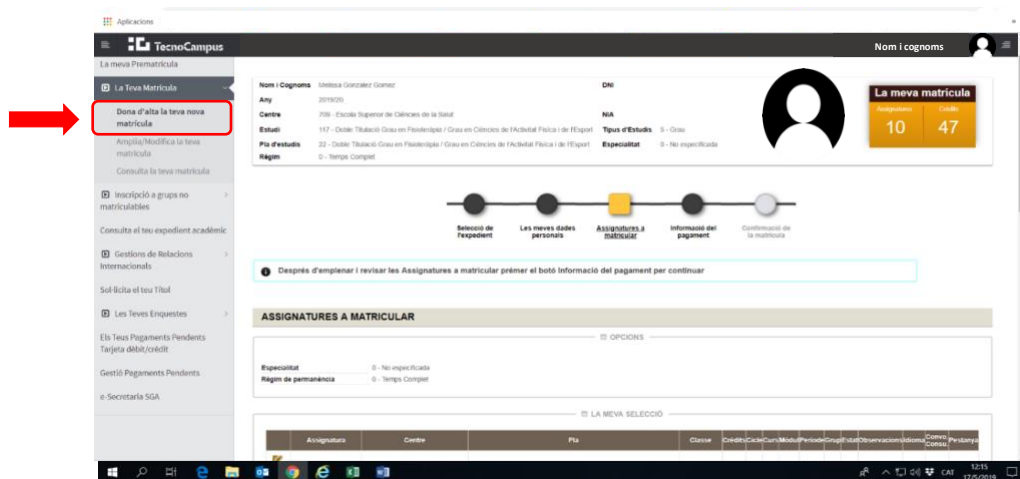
Aplicacions

TecnoCampus

Nom i cognoms

La meva Prematrícula

La Teva Matrícula

Dona d'alta la teva nova matrícula

Amplia/Modifica la teva matrícula

Consulta la teva matrícula

Inscripció a grups no matriculables

Consulta el teu expedient acadèmic

Gestions de Relacions Internacionals

Sol·licita el teu Títol

Les Teves Enquestes

Els Teus Pagaments Pendents Tarjeta dèbit/crèdit

Gestió Pagaments Pendents

e-Secretaria SGA

Nom i Cognoms Melissa Gonzalez Gomez
DNI
Any 2019/20
Centre 709 - Escola Superior de Ciències de la Salut
NIA
Estudi 117 - Doble Titulació Grau en Fisioteràpia / Grau en Ciències de l'Activitat Física i de l'Esport
Tipus d'Estudis 5 - Grau
Pla d'estudis 22 - Doble Titulació Grau en Fisioteràpia / Grau en Ciències de l'Activitat Física i de l'Esport
Especialitat 0 - No especificada
Règim 0 - Temps Complet

La meva matrícula
Assignatures 10
Crèdits 47

Selecció de l'expedient
Les meves dades personals
Assignatures a matricular
Informació del pagament
Confirmació de la matrícula

Després d'emplenar i revisar les Assignatures a matricular prémer el botó Informació del pagament per continuar

ASSIGNATURES A MATRICULAR

OPCIONS

Especialitat 0 - No especificada
Règim de permanència 0 - Temps Complet

LA MEVA SELECCIÓ

| Assignatura | Centre | Pla | Classe | Crèdits | Cicle | Curs | Mòdul | Període | Grup | Estat | Observacions | Idioma | Convo. Consu. | Pestanya |
|---|---|---|---|---|---|---|---|---|---|---|---|---|---|---|

12:15
17/5/2019
CAT